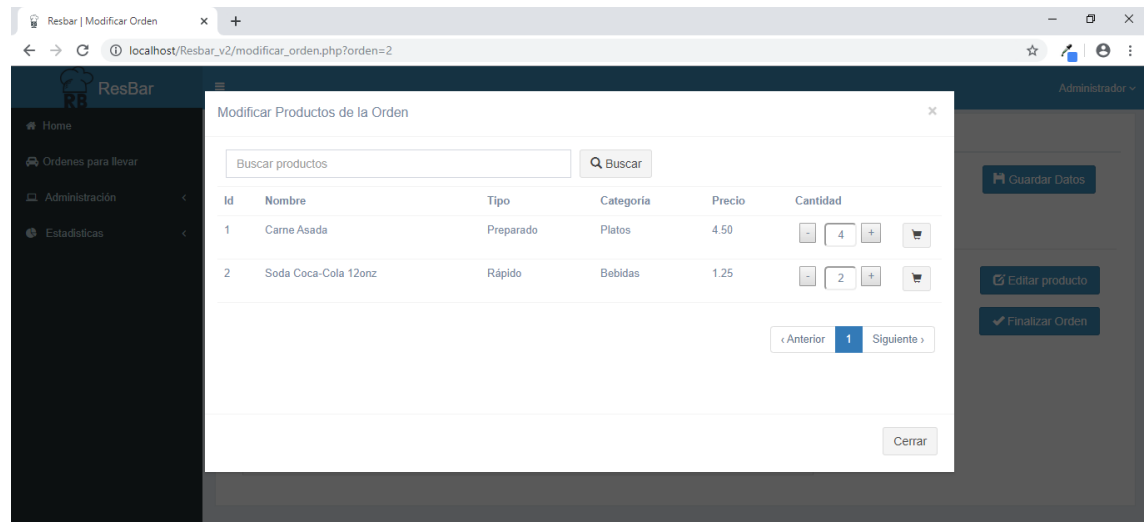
Resbar | Modificar Orden
localhost/Resbar_v2/modificar_orden.php?orden=2

RB ResBar
Administrador
Home
Ordenes para llevar
Administración
Estadisticas

Guardar Datos
Editar producto
Finalizar Orden

Modificar Productos de la Orden

Buscar productos
Buscar

| Id | Nombre | Tipo | Categoria | Precio | Cantidad |
|---|---|---|---|---|---|
| 1 | Carne Asada | Preparado | Platos | 4.50 | - 4 + |
| 2 | Soda Coca-Cola 12onz | Rápido | Bebidas | 1.25 | - 2 + |

‹ Anterior 1 Siguiente ›

Cerrar